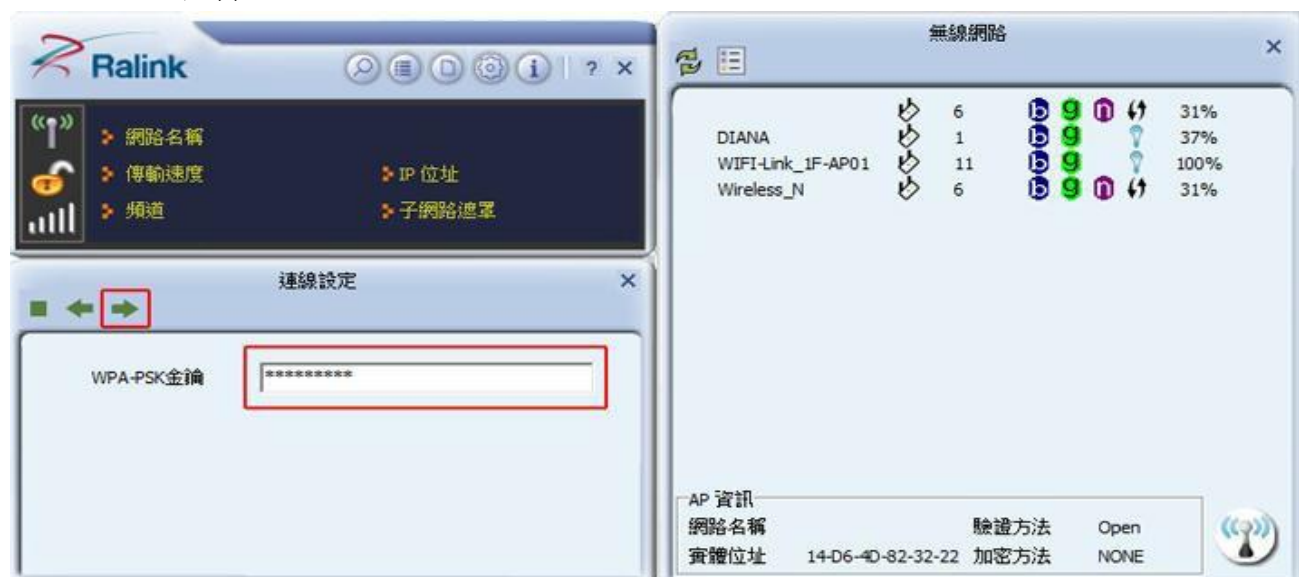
Ralink

? ×

網路名稱
傳輸速度
IP 位址
頻道
子網路遮罩

連線設定 ×

WPA-PSK金鑰 *********

無線網路 ×

| | | | |
|---|---|---|---|
| | 6 | b g n | 31% |
| DIANA | 1 | b g | 37% |
| WIFI-Link_1F-AP01 | 11 | b g | 100% |
| Wireless_N | 6 | b g n | 31% |

AP 資訊
網路名稱 驗證方法 Open
實體位址 14-D6-4D-82-32-22 加密方法 NONE